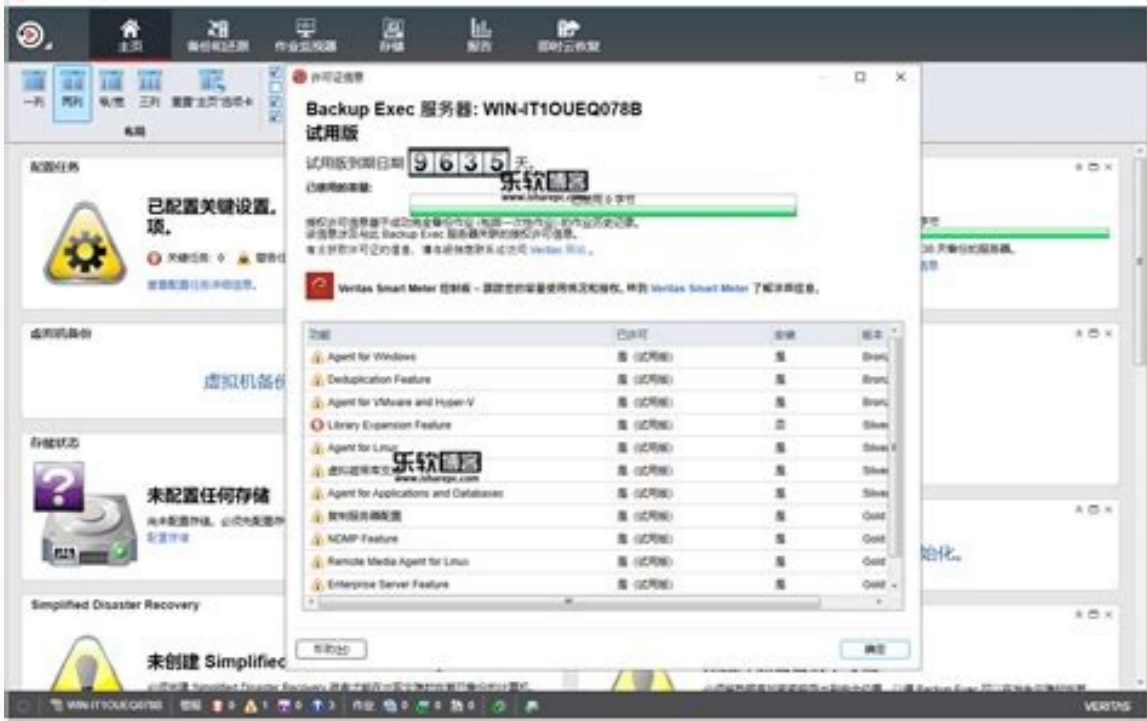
主页 备份和还原 作业监视器 存储 报告 即时云恢复

一列 两列 布局 三列 重置"主页"选项卡
布局

许可证信息

Backup Exec 服务器: WIN-IT1OUEQ078B
试用版

试用版到期日期 9635 天

已使用的容量:

乐软博客
www.lehuaruanjian.com

Veritas Smart Meter 控制板 - 跟踪您的容量使用情况和授权。转到 Veritas Smart Meter 了解详细信息。

| 功能 | 已许可 | 安装 | 版本 |
|---|---|---|---|
| Agent for Windows | 是 (试用版) | 是 | Bronz |
| Deduplication Feature | 是 (试用版) | 是 | Bronz |
| Agent for VMware and Hyper-V | 是 (试用版) | 是 | Bronz |
| Library Expansion Feature | 是 (试用版) | 否 | Silver |
| Agent for Linux | 是 (试用版) | 是 | Silver |
| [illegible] | 是 (试用版) | 是 | Silver |
| Agent for Applications and Databases | 是 (试用版) | 是 | Silver |
| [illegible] | 是 (试用版) | 是 | Gold |
| NDMP Feature | 是 (试用版) | 是 | Gold |
| Remote Media Agent for Linux | 是 (试用版) | 是 | Gold |
| Enterprise Server Feature | 是 (试用版) | 是 | Gold |

帮助(H)
确定

配置任务
已配置关键设置。
项。

虚拟机备份
虚拟机备份

存储状态
未配置任何存储

Simplified Disaster Recovery
未创建 Simplified

乐软博客
www.lehuaruanjian.com

始化。

WIN-IT1OUEQ078B
VERITAS